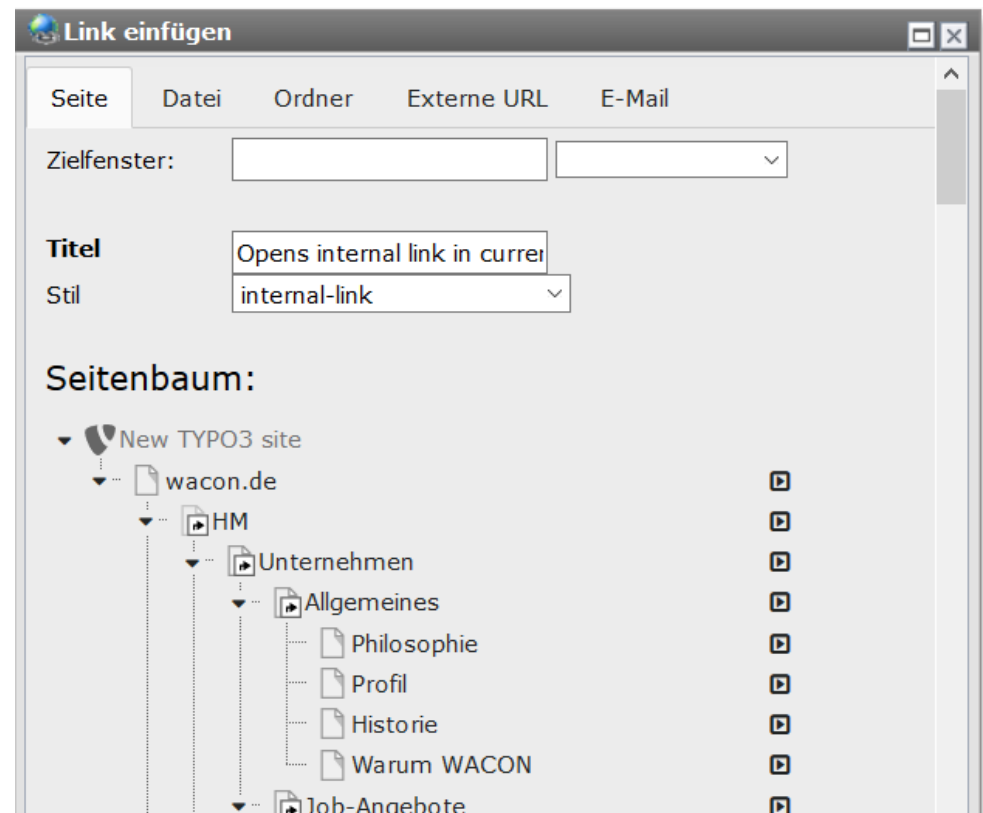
Link einfügen

Seite Datei Ordner Externe URL E-Mail

Zielfenster:

Titel Opens internal link in currer
Stil internal-link

Seitenbaum:

New TYPO3 site
wacon.de
HM
Unternehmen
Allgemeines
Philosophie
Profil
Historie
Warum WACON
Job-Angebote